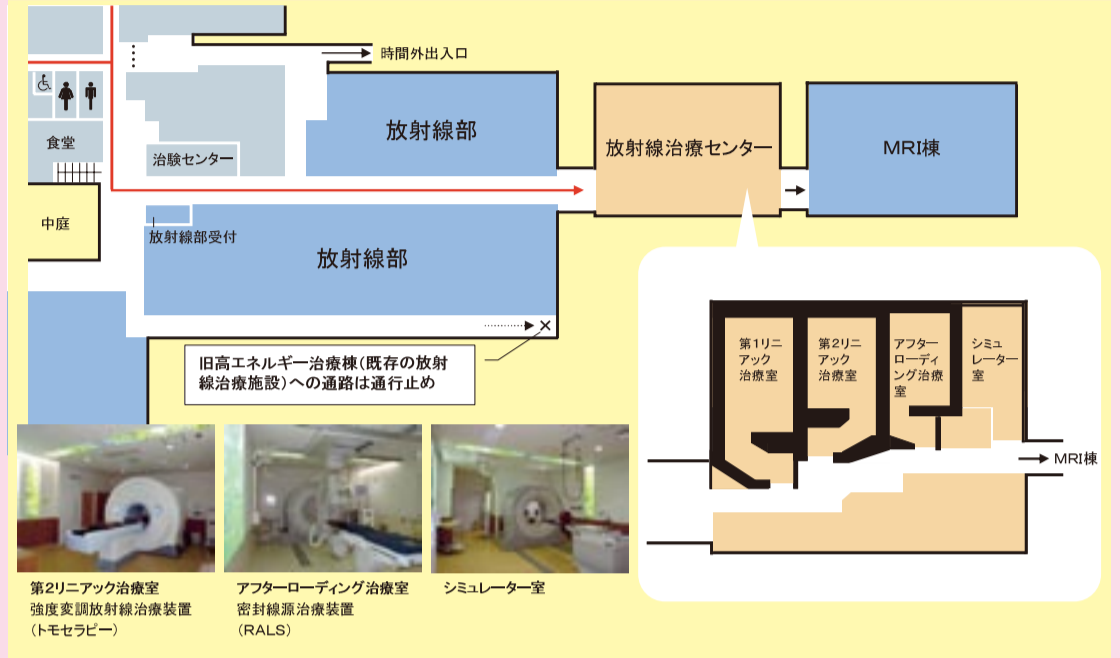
時間外出入口

食堂

治験センター

放射線部

放射線治療センター

MRI棟

中庭

放射線部受付

放射線部

旧高エネルギー治療棟(既存の放射線治療施設)への通路は通行止め

第1リニアック治療室

第2リニアック治療室

アフターローディング治療室

シミュレーター室

MRI棟

第2リニアック治療室
強度変調放射線治療装置
(トモセラピー)

アフターローディング治療室
密封線源治療装置
(RALS)

シミュレーター室